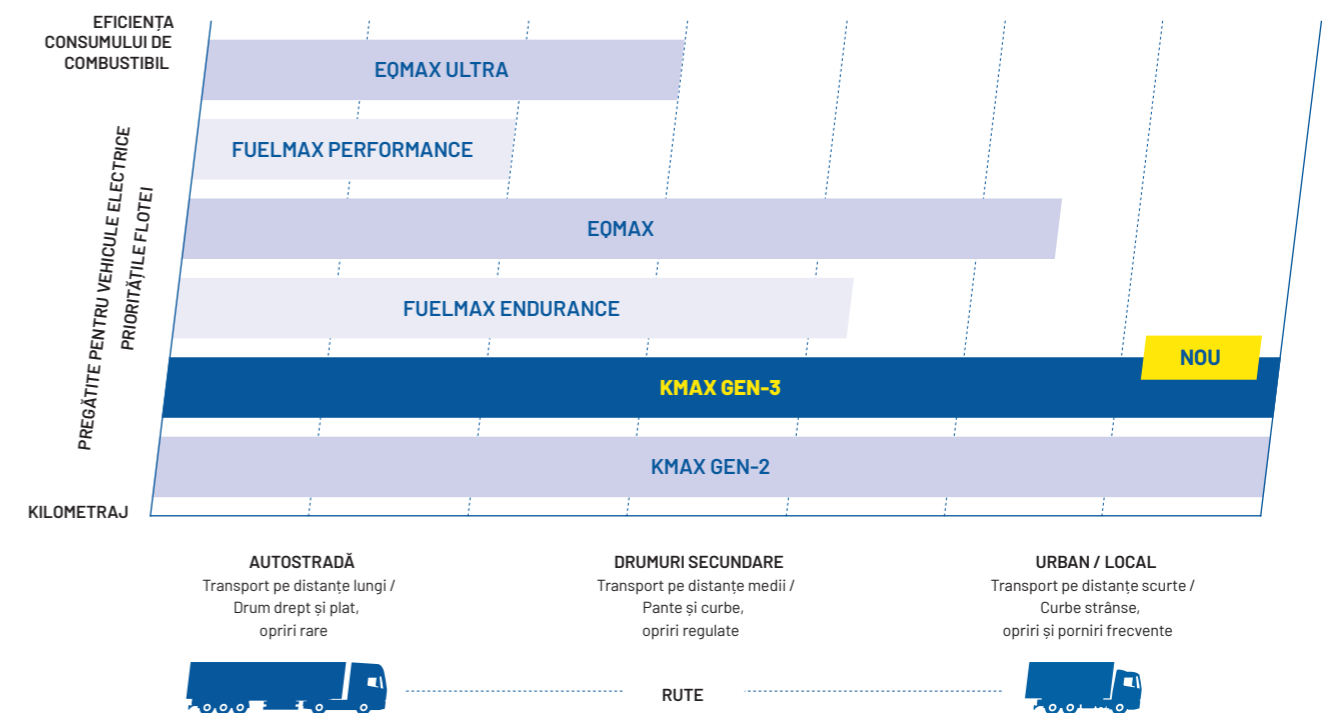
EFICIENȚA CONSUMULUI DE COMBUSTIBIL

PREGĂTITE PENTRU VEHICULE ELECTRICE
PRIORITĂȚILE FLOTEI

EQMAX ULTRA

FUELMAX PERFORMANCE

EQMAX

FUELMAX ENDURANCE

NOU

KMAX GEN-3

KMAX GEN-2

KILOMETRAJ

AUTOSTRADĂ
Transport pe distanțe lungi / Drum drept și plat, opriri rare

DRUMURI SECUNDARE
Transport pe distanțe medii / Pante și curbe, opriri regulate

URBAN / LOCAL
Transport pe distanțe scurte / Curbe strânse, opriri și porniri frecvente

RUTE